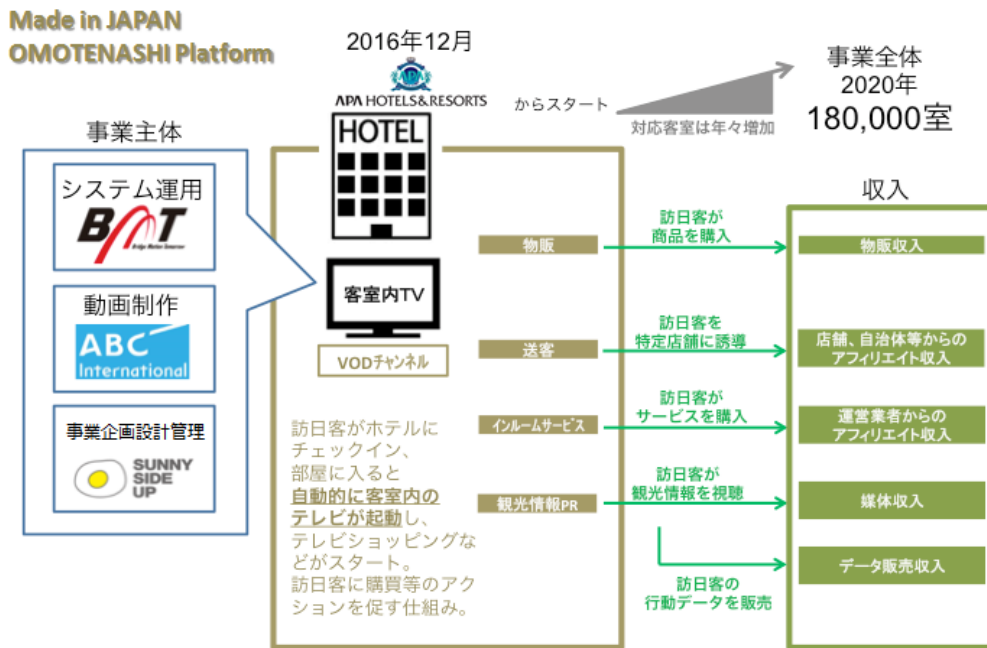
Made in JAPAN
OMOTENASHI Platform

2016年12月

APA HOTELS&RESORTS

からスタート

対応客室は年々増加

事業全体
2020年
180,000室

事業主体

システム運用
BMT
Bridge Media Television

動画制作
ABC International

事業企画設計管理
SUNNY SIDE UP

HOTEL

客室内TV

VODチャンネル

訪日客がホテルにチェックイン、部屋に入ると自動的に客室内のテレビが起動し、テレビショッピングなどがスタート。訪日客に購買等のアクションを促す仕組み。

物販

送客

インルームサービス

観光情報PR

訪日客が
商品を購入

訪日客を
特定店舗に誘導

訪日客が
サービスを購入

訪日客が
観光情報を視聴

訪日客の
行動データを販売

収入

物販収入

店舗、自治体等からの
アフィリエイト収入

運営業者からの
アフィリエイト収入

媒体収入

データ販売収入